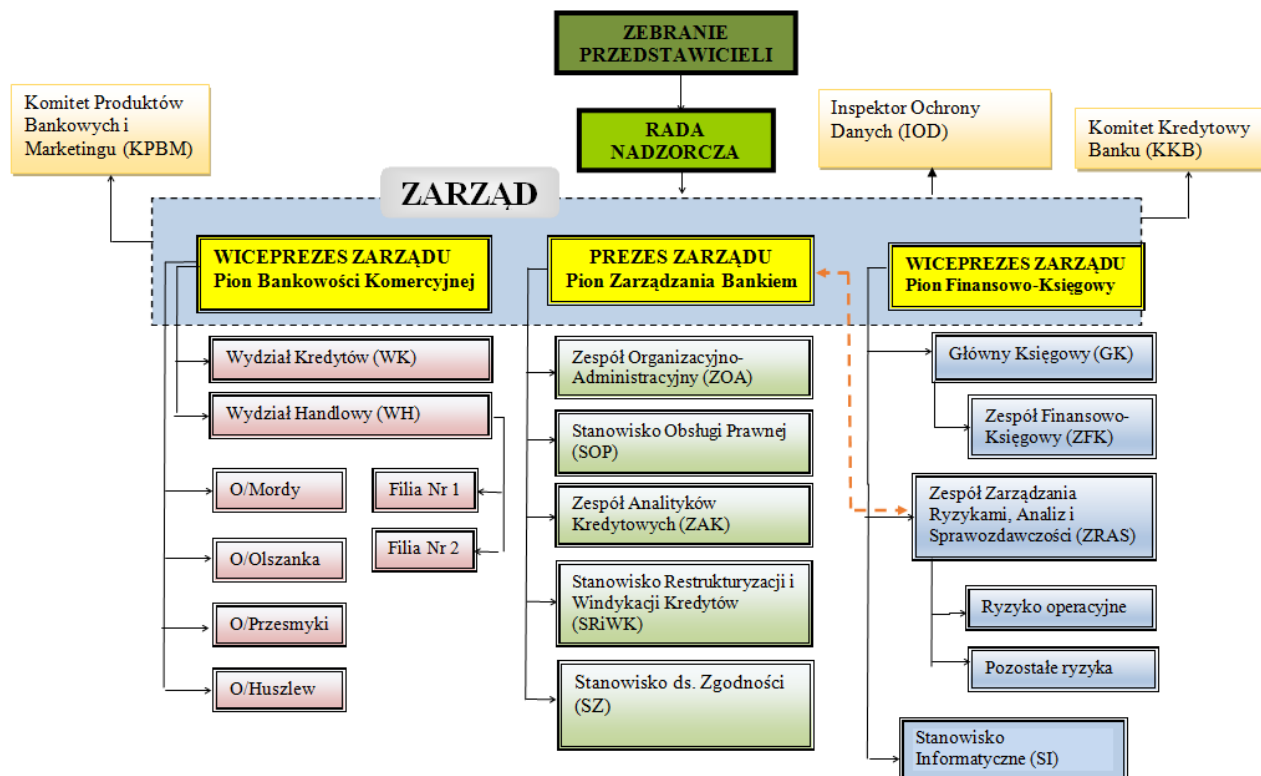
ZEBRANIE PRZEDSTAWICIELI

RADA NADZORCZA

Komitet Produktów Bankowych i Marketingu (KPBM)

Inspektor Ochrony Danych (IOD)

Komitet Kredytowy Banku (KKB)

ZARZĄD

WICEPREZES ZARZĄDU
Pion Bankowości Komercyjnej

PREZES ZARZĄDU
Pion Zarządzania Bankiem

WICEPREZES ZARZĄDU
Pion Finansowo-Księgowy

Wydział Kredytów (WK)

Wydział Handlowy (WH)

O/Mordy

Filia Nr 1

Filia Nr 2

O/Olszanka

O/Przesmyki

O/Huszlew

Zespół Organizacyjno-Administracyjny (ZOA)

Stanowisko Obsługi Prawnej (SOP)

Zespół Analityków Kredytowych (ZAK)

Stanowisko Restrukturyzacji i Windykacji Kredytów (SRiWK)

Stanowisko ds. Zgodności (SZ)

Główny Księgowy (GK)

Zespół Finansowo-Księgowy (ZFK)

Zespół Zarządzania Ryzykami, Analiz i Sprawozdawczości (ZRAS)

Ryzyko operacyjne

Pozostałe ryzyka

Stanowisko Informatyczne (SI)